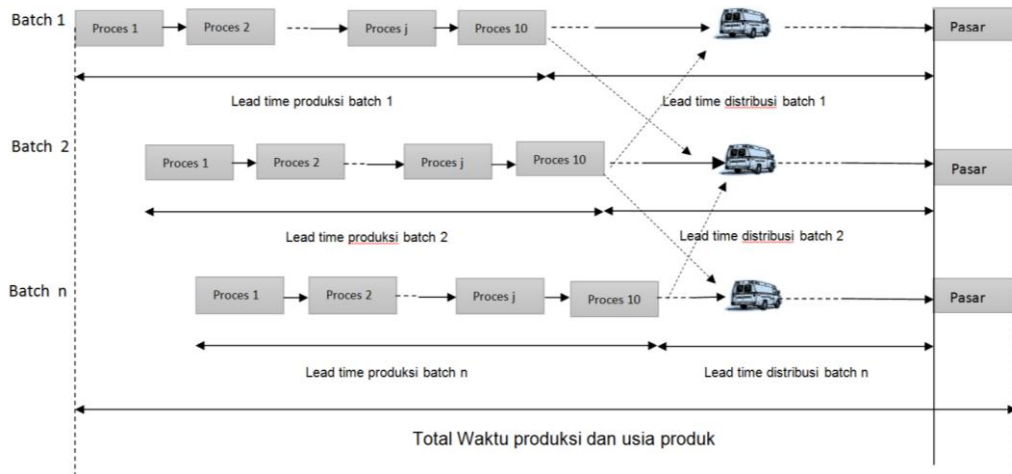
Batch 1

Proces 1

Proces 2

Proces j

Proces 10

Pasar

Lead time produksi batch 1

Lead time distribusi batch 1

Batch 2

Proces 1

Proces 2

Proces j

Proces 10

Pasar

Lead time produksi batch 2

Lead time distribusi batch 2

Batch n

Proces 1

Proces 2

Proces j

Proces 10

Pasar

Lead time produksi batch n

Lead time distribusi batch n

Total Waktu produksi dan usia produk